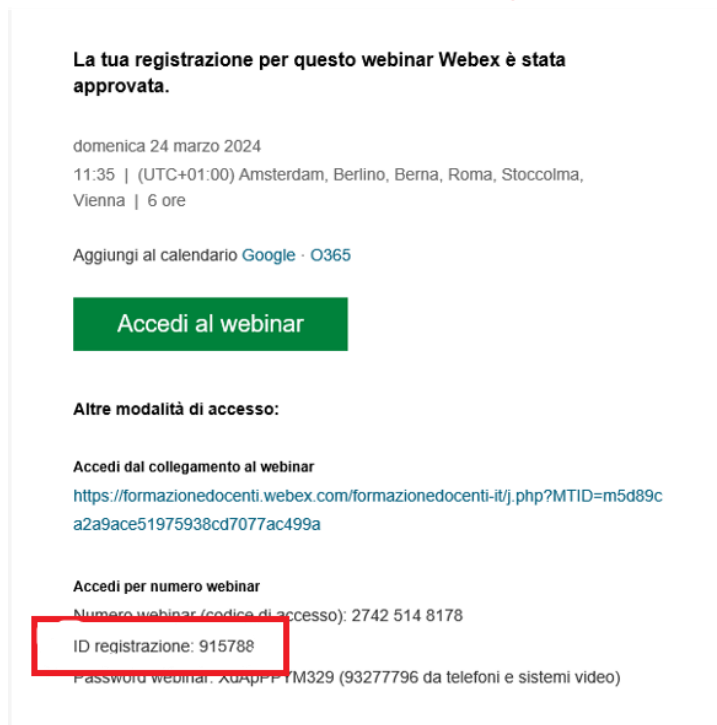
La tua registrazione per questo webinar Webex è stata approvata.

domenica 24 marzo 2024
11:35 | (UTC+01:00) Amsterdam, Berlino, Berna, Roma, Stoccolma, Vienna | 6 ore

Aggiungi al calendario Google · O365

Accedi al webinar

Altre modalità di accesso:

Accedi dal collegamento al webinar
https://formazionedocenti.webex.com/formazionedocenti-it/j.php?MTID=m5d89ca2a9ace51975938cd7077ac499a

Accedi per numero webinar
Numero webinar (codice di accesso): 2742 514 8178
ID registrazione: 915788
Password webinar: XdApPYM329 (93277796 da telefoni e sistemi video)